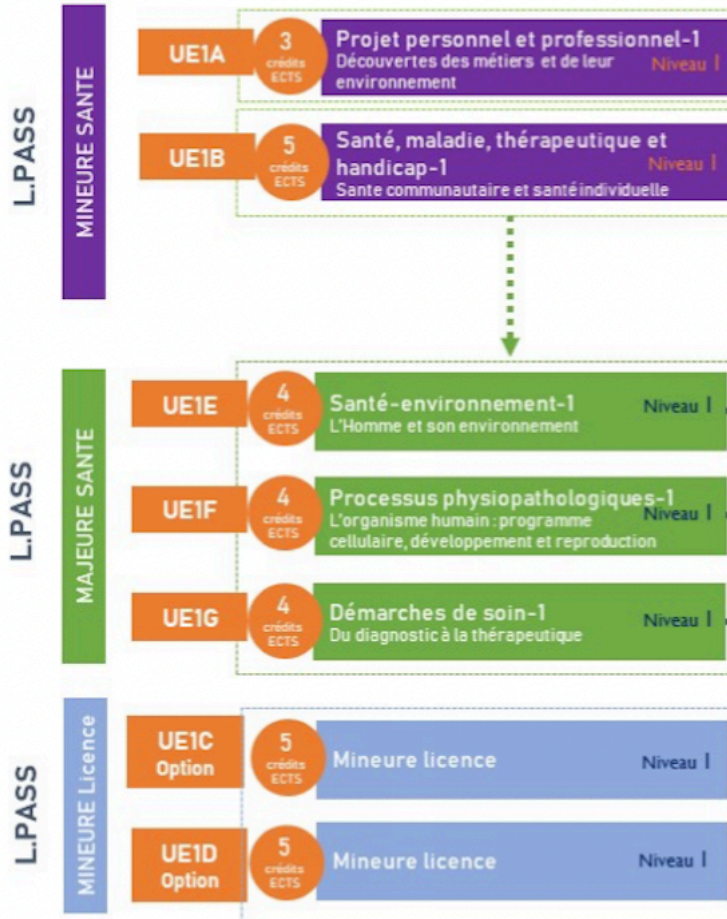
L.PASS

MINEURE SANTE

UE1A
3 crédits ECTS
Projet personnel et professionnel-1
Découvertes des métiers et de leur environnement
Niveau I

UE1B
5 crédits ECTS
Santé, maladie, thérapeutique et handicap-1
Sante communautaire et santé individuelle
Niveau I

L.PASS

MAJEURE SANTE

UE1E
4 crédits ECTS
Santé-environnement-1
L'Homme et son environnement
Niveau I

UE1F
4 crédits ECTS
Processus physiopathologiques-1
L'organisme humain : programme cellulaire, développement et reproduction
Niveau I

UE1G
4 crédits ECTS
Démarches de soin-1
Du diagnostic à la thérapeutique
Niveau I

L.PASS

MINEURE Licence

UE1C Option
5 crédits ECTS
Mineure licence
Niveau I

UE1D Option
5 crédits ECTS
Mineure licence
Niveau I